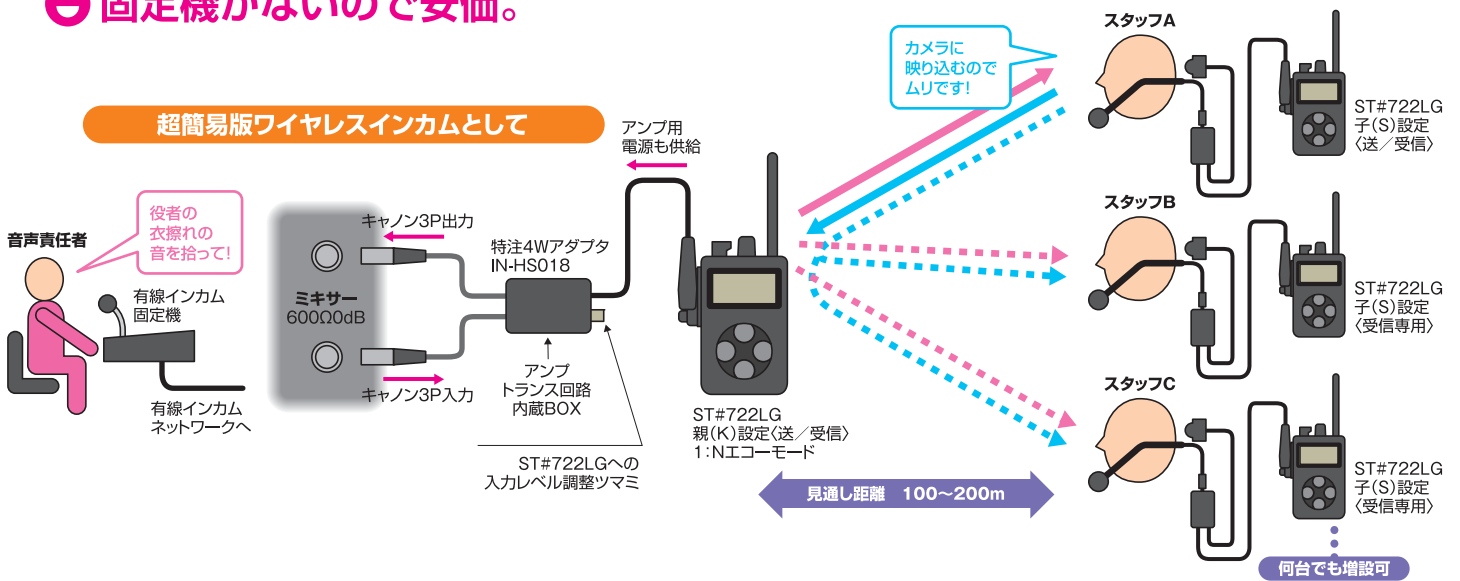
固定機がないので安価。

超簡易版ワイヤレスインカムとして

音声責任者

役者の衣擦れの音を拾って!

有線インカム固定機

有線インカムネットワークへ

ミキサー
600Ω0dB

キャノン3P出力

キャノン3P入力

特注4Wアダプタ
IN-HS018

アンプ
トランス回路
内蔵BOX

アンプ用
電源も供給

ST#722LGへの
入力レベル調整ツマミ

ST#722LG
親(K)設定〈送/受信〉
1:Nエコーモード

カメラに
映り込むので
ムリです!

見通し距離 100〜200m

スタッフA

ST#722LG
子(S)設定
〈送/受信〉

スタッフB

ST#722LG
子(S)設定
〈受信専用〉

スタッフC

ST#722LG
子(S)設定
〈受信専用〉

何台でも増設可